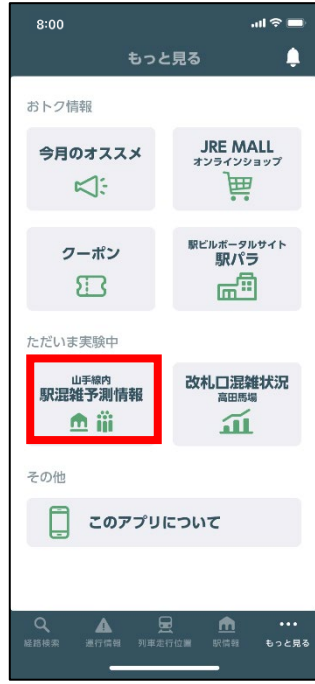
8:00

もっと見る

おトク情報

今月のオススメ

JRE MALL
オンラインショップ

クーポン

駅ビルポータルサイト
駅パラ

ただいま実験中

山手線内
駅混雑予測情報

改札口混雑状況
高田馬場

その他

このアプリについて

経路検索　運行情報　列車走行位置　駅情報　もっと見る